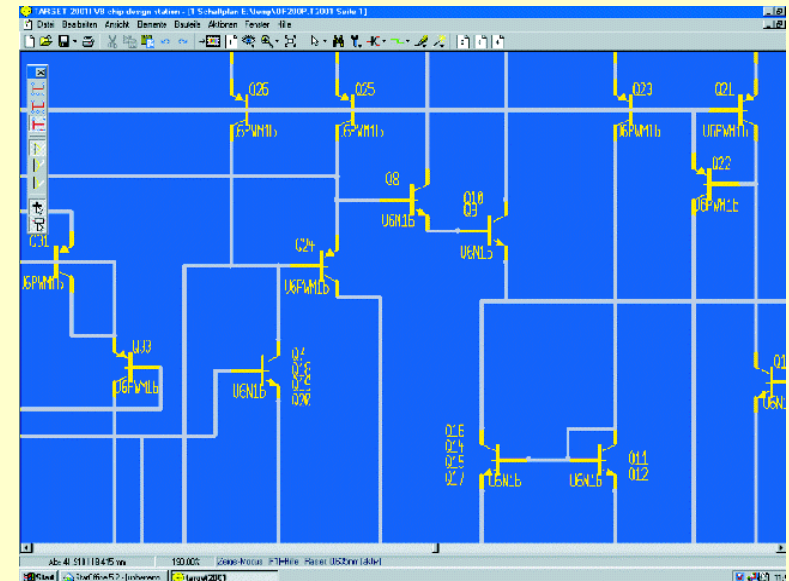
TARGET 2001 V8 chip design station - [1 Schaltplan E:\temp\OF200P.T3001 Seite 1]
Datei Bearbeiten Ansicht Elemente Bauteile Aktionen Fenster Hilfe

Q26
U6PWM16
Q25
U6PWM16
Q23
U6PWM16
Q21
U6PWM16
Q22
U6PWM16
Q8
U6N16
Q10
Q9
U6N16
Q31
U6PWM16
Q24
U6PWM16
Q30
U6PWM16
Q4
Q28
Q29
Q20
U6N16
Q16
Q24
Q25
Q27
U6N16
U6N16
Q11
Q12
Q1
U6PW

Abs: 41.511 / 184.15 mm
150.00%
Zoom Modus
Start
StarOffice 5.2
target2001